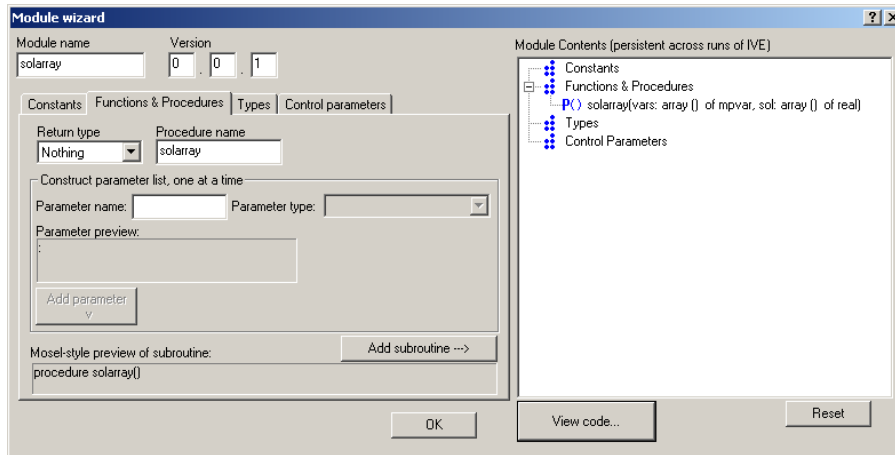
Module wizard
?
Module name
solarray
Version
0 . 0 . 1
Constants | Functions & Procedures | Types | Control parameters
Return type
Nothing
Procedure name
solarray
Construct parameter list, one at a time
Parameter name:
Parameter type:
Parameter preview:
:
Add parameter v
Mosel-style preview of subroutine:
Add subroutine --->
procedure solarray()
OK
Module Contents (persistent across runs of IVE)
Constants
Functions & Procedures
P() solarray(vars: array () of mpvar, sol: array () of real)
Types
Control Parameters
View code...
Reset